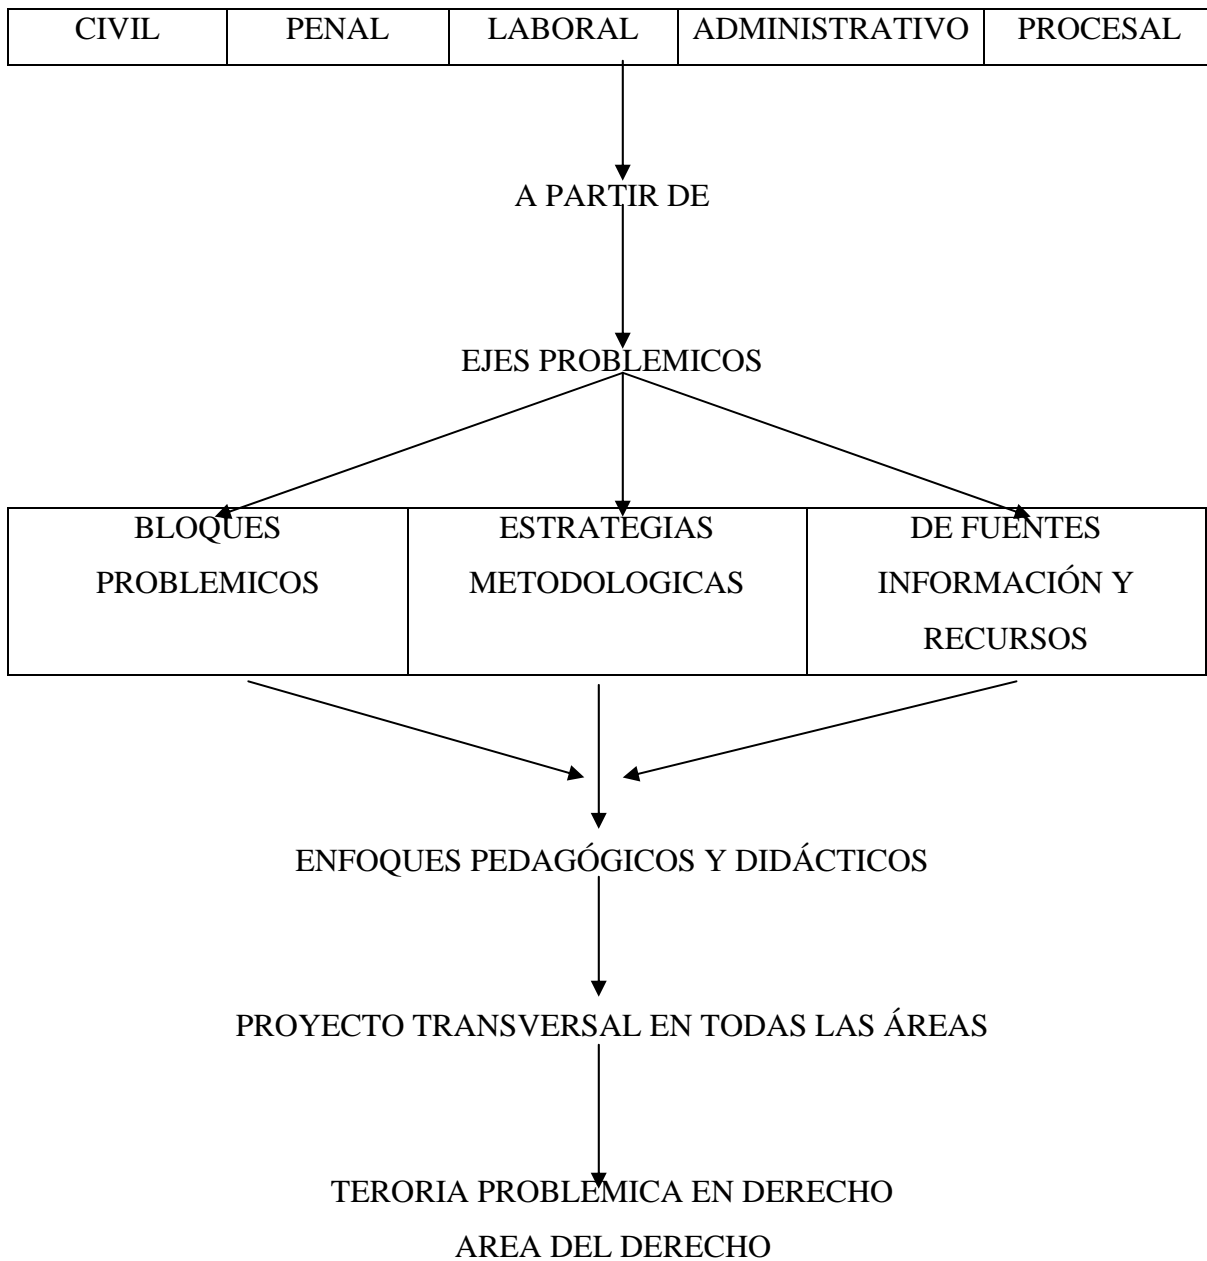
| CIVIL | PENAL | LABORAL | ADMINISTRATIVO | PROCESAL |
|---|---|---|---|---|

A PARTIR DE

EJES PROBLEMICOS

| BLOQUES PROBLEMICOS | ESTRATEGIAS METODOLOGICAS | DE FUENTES INFORMACIÓN Y RECURSOS |
|---|---|---|

ENFOQUES PEDAGÓGICOS Y DIDÁCTICOS

PROYECTO TRANSVERSAL EN TODAS LAS ÁREAS

TERORIA PROBLEMICA EN DERECHO

AREA DEL DERECHO